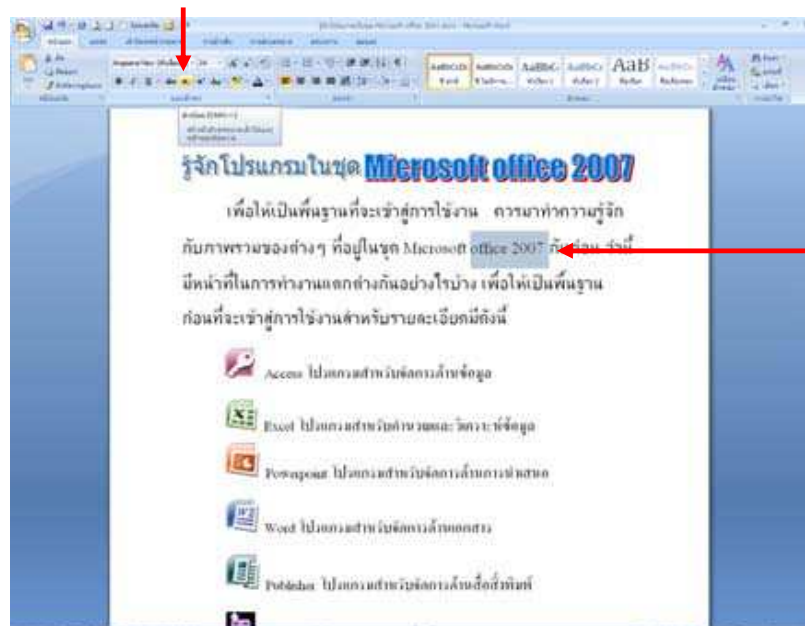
รู้จักโปรแกรมในชุด Microsoft office 2007

เพื่อให้เป็นพื้นฐานที่จะเข้าสู่การใช้งาน ควรมาทำความรู้จักกับภาพรวมของต่างๆ ที่อยู่ในชุด Microsoft office 2007 กันก่อน ว่ามีหน้าที่ในการทำงานแตกต่างกันอย่างไรบ้าง เพื่อให้เป็นพื้นฐานก่อนที่จะเข้าสู่การใช้งานสำหรับรายละเอียดมีดังนี้

Access โปรแกรมสำหรับจัดการด้านข้อมูล

Excel โปรแกรมสำหรับคำนวณและวิเคราะห์ข้อมูล

Powerpoint โปรแกรมสำหรับจัดการด้านการนำเสนอ

Word โปรแกรมสำหรับจัดการด้านเอกสาร

Publisher โปรแกรมสำหรับจัดการด้านสื่อสิ่งพิมพ์

AaBbCcDd AaBbCcDd AaBbC AaBbCc AaB AaBbCc